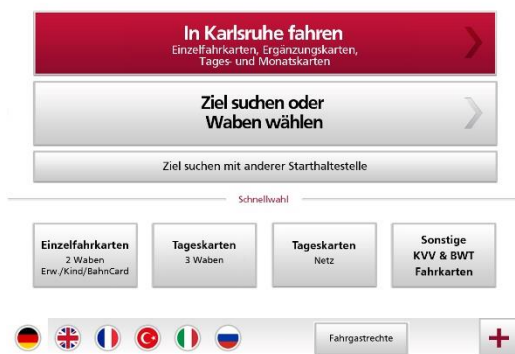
In Karlsruhe fahren
Einzelfahrkarten, Ergänzungskarten, Tages- und Monatskarten

Ziel suchen oder Waben wählen

Ziel suchen mit anderer Starthaltestelle

Schnellwahl

Einzelfahrkarten
2 Waben
Erw./Kind/BahnCard

Tageskarten
3 Waben

Tageskarten
Netz

Sonstige
KVV & BWT
Fahrkarten

Fahrgastrechte

+